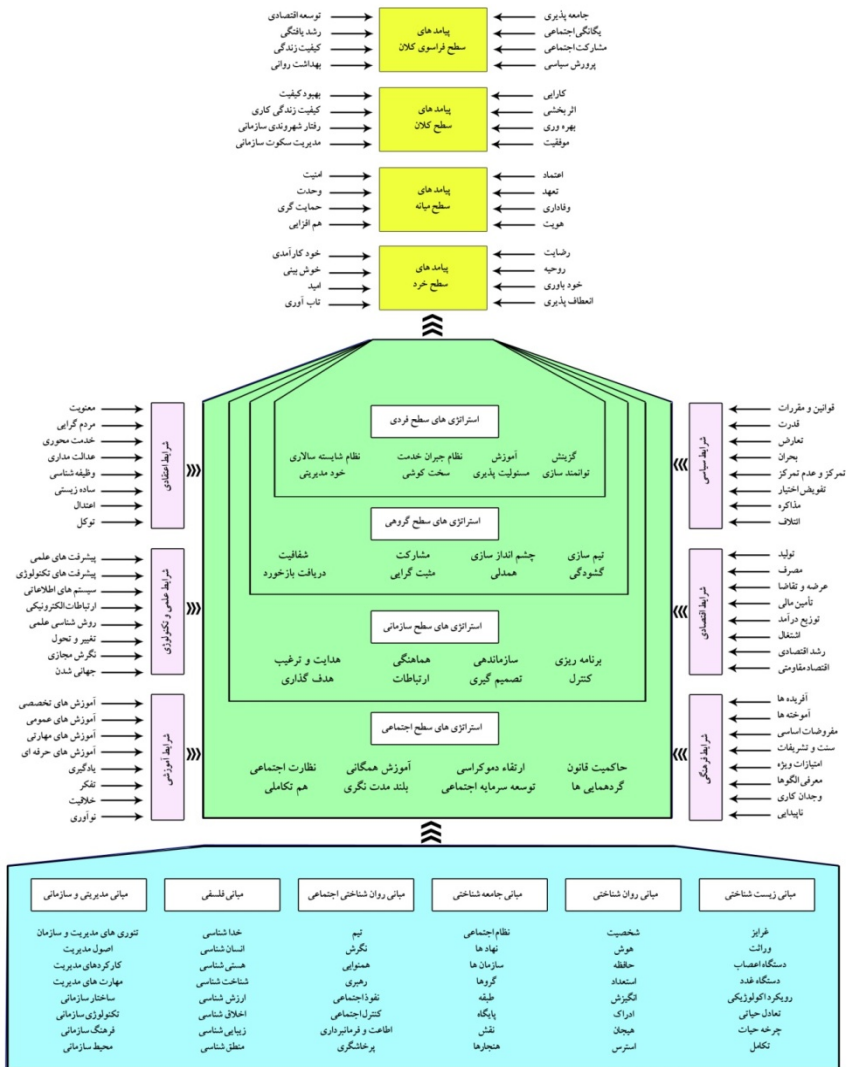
پیامدهای سطح فراسوی کلان

جامعه پذیری
یگانگی اجتماعی
مشارکت اجتماعی
پرورش سیاسی

توسعه اقتصادی
رشد یافتگی
کیفیت زندگی
بهداشت روانی

پیامدهای سطح کلان

کارایی
اثربخشی
بهره وری
موفقیت

بهبود کیفیت
کیفیت زندگی کاری
رفتار شهروندی سازمانی
مدیریت سکوت سازمانی

پیامدهای سطح میانه

اعتماد
تعهد
وفاداری
هویت

امنیت
وحدت
حمایت گری
هم افزایی

پیامدهای سطح خرد

رضایت
روحیه
خود باوری
انعطاف پذیری

خود کارآمدی
خوش بینی
امید
تاب آوری

شرایط سیاسی
قوانین و مقررات
قدرت
تعارض
بحران
تمرکز و عدم تمرکز
تفویض اختیار
مذاکره
ائتلاف

شرایط اقتصادی
تولید
مصرف
عرضه و تقاضا
تأمین مالی
توزیع درآمد
اشتغال
رشد اقتصادی
اقتصادمقاومتی

شرایط فرهنگی
آفریده ها
آموخته ها
مفروضات اساسی
سنت و تشریفات
امتیازات ویژه
معرفی الگوها
وجدان کاری
ناپیدایی

شرایط اعتقادی
معنویت
مردم گرایی
خدمت محوری
عدالت مداری
وظیفه شناسی
ساده زیستی
اعتدال
توکل

شرایط علمی و تکنولوژی
پیشرفت های علمی
پیشرفت های تکنولوژی
سیستم های اطلاعاتی
ارتباطات الکترونیکی
روش شناسی علمی
تغییر و تحول
نگرش مجازی
جهانی شدن

شرایط آموزشی
آموزش های تخصصی
آموزش های عمومی
آموزش های مهارتی
آموزش های حرفه ای
یادگیری
تفکر
خلاقیت
نوآوری

استراتژی های سطح فردی
گزینش
آموزش
نظام جبران خدمت
نظام شایسته سالاری
توانمند سازی
مسئولیت پذیری
سخت کوشی
خود مدیریتی

استراتژی های سطح گروهی
تیم سازی
چشم انداز سازی
مشارکت
شفافیت
گشودگی
همدلی
مثبت گرایی
دریافت بازخورد

استراتژی های سطح سازمانی
برنامه ریزی
سازماندهی
هماهنگی
هدایت و ترغیب
کنترل
تصمیم گیری
ارتباطات
هدف گذاری

استراتژی های سطح اجتماعی
حاکمیت قانون
ارتقاء دموکراسی
آموزش همگانی
نظارت اجتماعی
گردهمایی ها
توسعه سرمایه اجتماعی
بلند مدت نگری
هم تکاملی

مبانی زیست شناختی
غرایز
وراثت
دستگاه اعصاب
دستگاه غدد
رویکرداکولوژیکی
تعادل حیاتی
چرخه حیات
تکامل

مبانی روان شناختی
شخصیت
هوش
حافظه
استعداد
انگیزش
ادراک
هیجان
استرس

مبانی جامعه شناختی
نظام اجتماعی
نهاد ها
سازمان ها
گروها
طبقه
پایگاه
نقش
هنجارها

مبانی روان شناختی اجتماعی
تیم
نگرش
همنوایی
رهبری
نفوذاجتماعی
کنترل اجتماعی
اطاعت و فرمانبرداری
پرخاشگری

مبانی فلسفی
خدا شناسی
انسان شناسی
هستی شناسی
شناخت شناسی
ارزش شناسی
اخلاق شناسی
زیبایی شناسی
منطق شناسی

مبانی مدیریتی و سازمانی
تئوری های مدیریت و سازمان
اصول مدیریت
کارکردهای مدیریت
مهارت های مدیریت
ساختار سازمانی
تکنولوژی سازمانی
فرهنگ سازمانی
محیط سازمانی